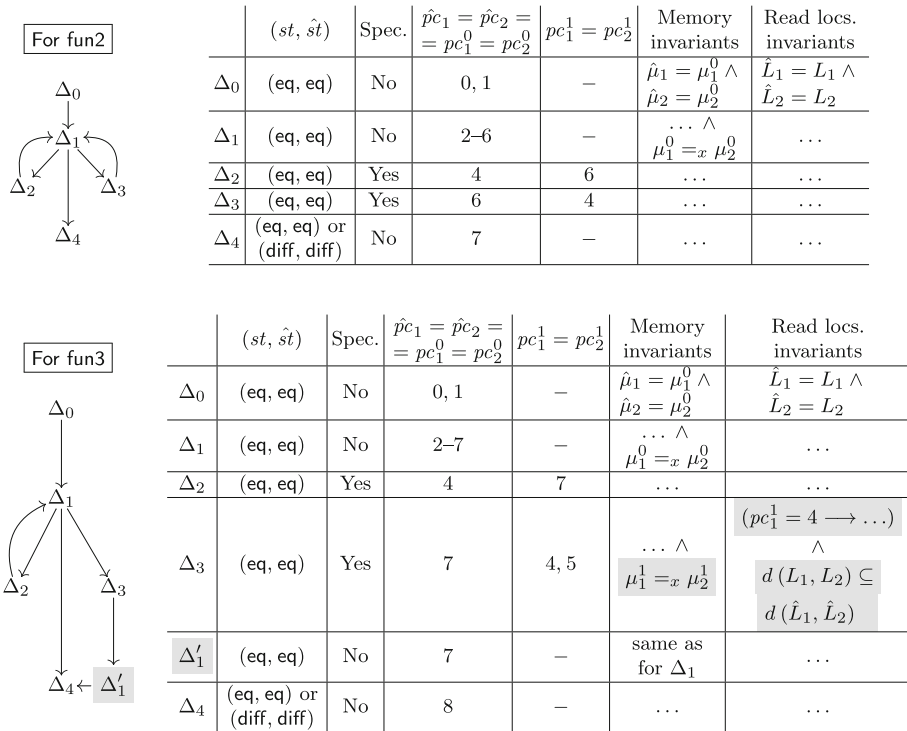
For fun2

$\Delta_0$
$\Delta_1$
$\Delta_2$
$\Delta_3$
$\Delta_4$

| | $(st, \hat{st})$ | Spec. | $\hat{pc}_1 = \hat{pc}_2 = = pc_1^0 = pc_2^0$ | $pc_1^1 = pc_2^1$ | Memory invariants | Read locs. invariants |
|---|---|---|---|---|---|---|
| $\Delta_0$ | (eq, eq) | No | 0, 1 | – | $\hat{\mu}_1 = \mu_1^0 \wedge$ $\hat{\mu}_2 = \mu_2^0$ | $\hat{L}_1 = L_1 \wedge$ $\hat{L}_2 = L_2$ |
| $\Delta_1$ | (eq, eq) | No | 2–6 | – | $\ldots \wedge$ $\mu_1^0 =_x \mu_2^0$ | $\ldots$ |
| $\Delta_2$ | (eq, eq) | Yes | 4 | 6 | $\ldots$ | $\ldots$ |
| $\Delta_3$ | (eq, eq) | Yes | 6 | 4 | $\ldots$ | $\ldots$ |
| $\Delta_4$ | (eq, eq) or (diff, diff) | No | 7 | – | $\ldots$ | $\ldots$ |

For fun3

$\Delta_0$
$\Delta_1$
$\Delta_2$
$\Delta_3$
$\Delta_4$
$\Delta_1'$

| | $(st, \hat{st})$ | Spec. | $\hat{pc}_1 = \hat{pc}_2 = = pc_1^0 = pc_2^0$ | $pc_1^1 = pc_2^1$ | Memory invariants | Read locs. invariants |
|---|---|---|---|---|---|---|
| $\Delta_0$ | (eq, eq) | No | 0, 1 | – | $\hat{\mu}_1 = \mu_1^0 \wedge$ $\hat{\mu}_2 = \mu_2^0$ | $\hat{L}_1 = L_1 \wedge$ $\hat{L}_2 = L_2$ |
| $\Delta_1$ | (eq, eq) | No | 2–7 | – | $\ldots \wedge$ $\mu_1^0 =_x \mu_2^0$ | $\ldots$ |
| $\Delta_2$ | (eq, eq) | Yes | 4 | 7 | $\ldots$ | $\ldots$ |
| $\Delta_3$ | (eq, eq) | Yes | 7 | 4, 5 | $\ldots \wedge$ $\mu_1^1 =_x \mu_2^1$ | $(pc_1^1 = 4 \longrightarrow \ldots)$ $\wedge$ $d(L_1, L_2) \subseteq$ $d(\hat{L}_1, \hat{L}_2)$ |
| $\Delta_1'$ | (eq, eq) | No | 7 | – | same as for $\Delta_1$ | $\ldots$ |
| $\Delta_4$ | (eq, eq) or (diff, diff) | No | 8 | – | $\ldots$ | $\ldots$ |